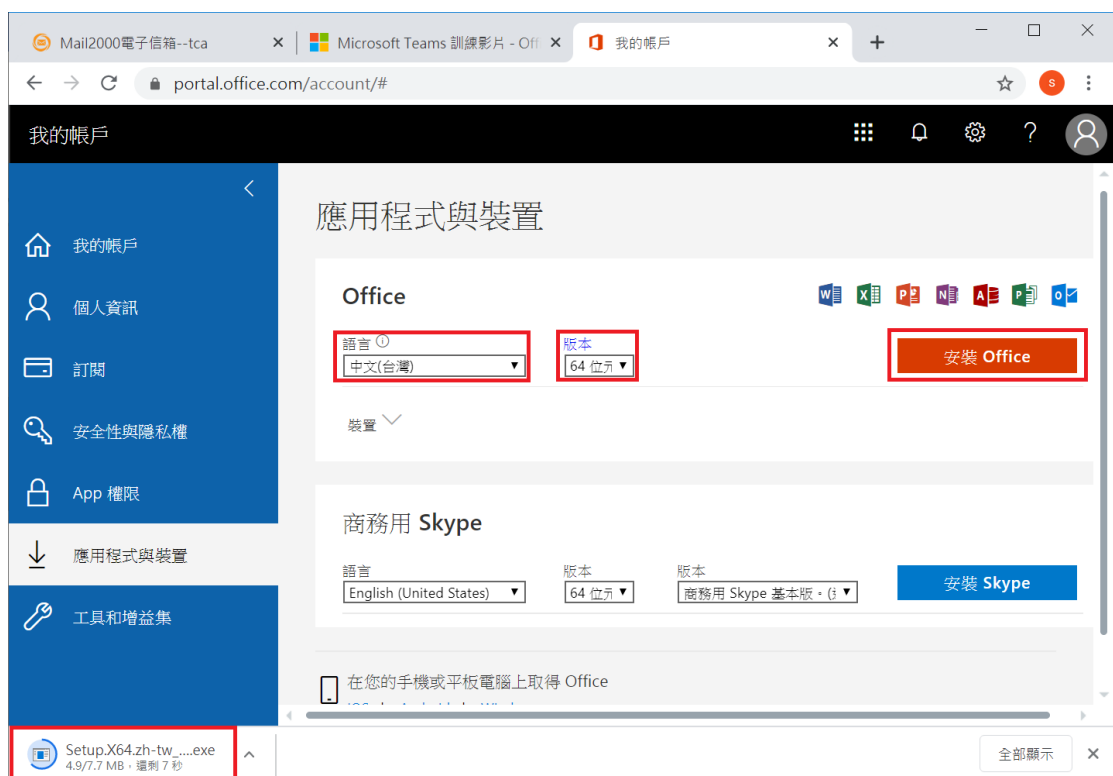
Mail2000電子信箱--tca
Microsoft Teams 訓練影片 - Off
我的帳戶
+
portal.office.com/account/#
s

我的帳戶
?

我的帳戶
個人資訊
訂閱
安全性與隱私權
App 權限
應用程式與裝置
工具和增益集

應用程式與裝置

Office
語言
中文(台灣)
版本
64 位元
安裝 Office
裝置

商務用 Skype
語言
English (United States)
版本
64 位元
版本
商務用 Skype 基本版。(
安裝 Skype

在您的手機或平板電腦上取得 Office
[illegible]

Setup.X64.zh-tw_....exe
4.9/7.7 MB，還剩 7 秒
全部顯示